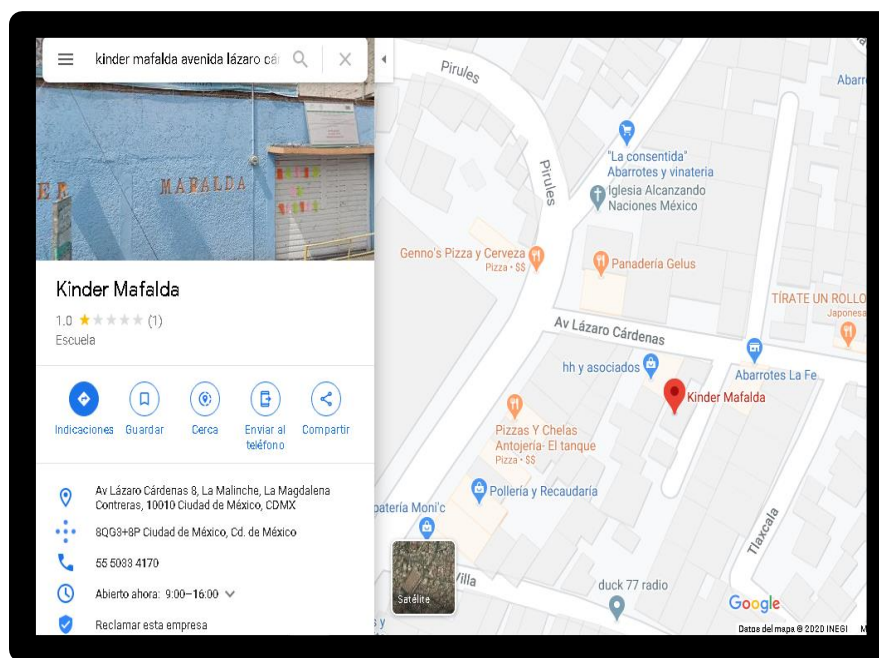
kinder mafalda avenida lázaro cá

MAFALDA

Kinder Mafalda
1.0 ★★★★★ (1)
Escuela

Indicaciones
Guardar
Cerca
Enviar al teléfono
Compartir

Av Lázaro Cárdenas 8, La Malinche, La Magdalena Contreras, 10010 Ciudad de México, CDMX

8QG3+8P Ciudad de México, Cd. de México

55 5083 4170

Abierto ahora: 9:00–16:00

Reclamar esta empresa

Pirules
Pirules
"La consentida" Abarrotes y vinateria
Iglesia Alcanzando Naciones México
Genno's Pizza y Cerveza
Pizza • $$
Panadería Gelus
TÍRATE UN ROLLO
Japonesa
Abarr
Av Lázaro Cárdenas
hh y asociados
Abarrotes La Fe
Kinder Mafalda
Pizzas Y Chelas Antojería- El tanque
Pizza • $$
Pollería y Recaudaría
patería Moni'c
Satélite
Villa
duck 77 radio
Tlaxcala
Google
Datos del mapa ©2020 INEGI